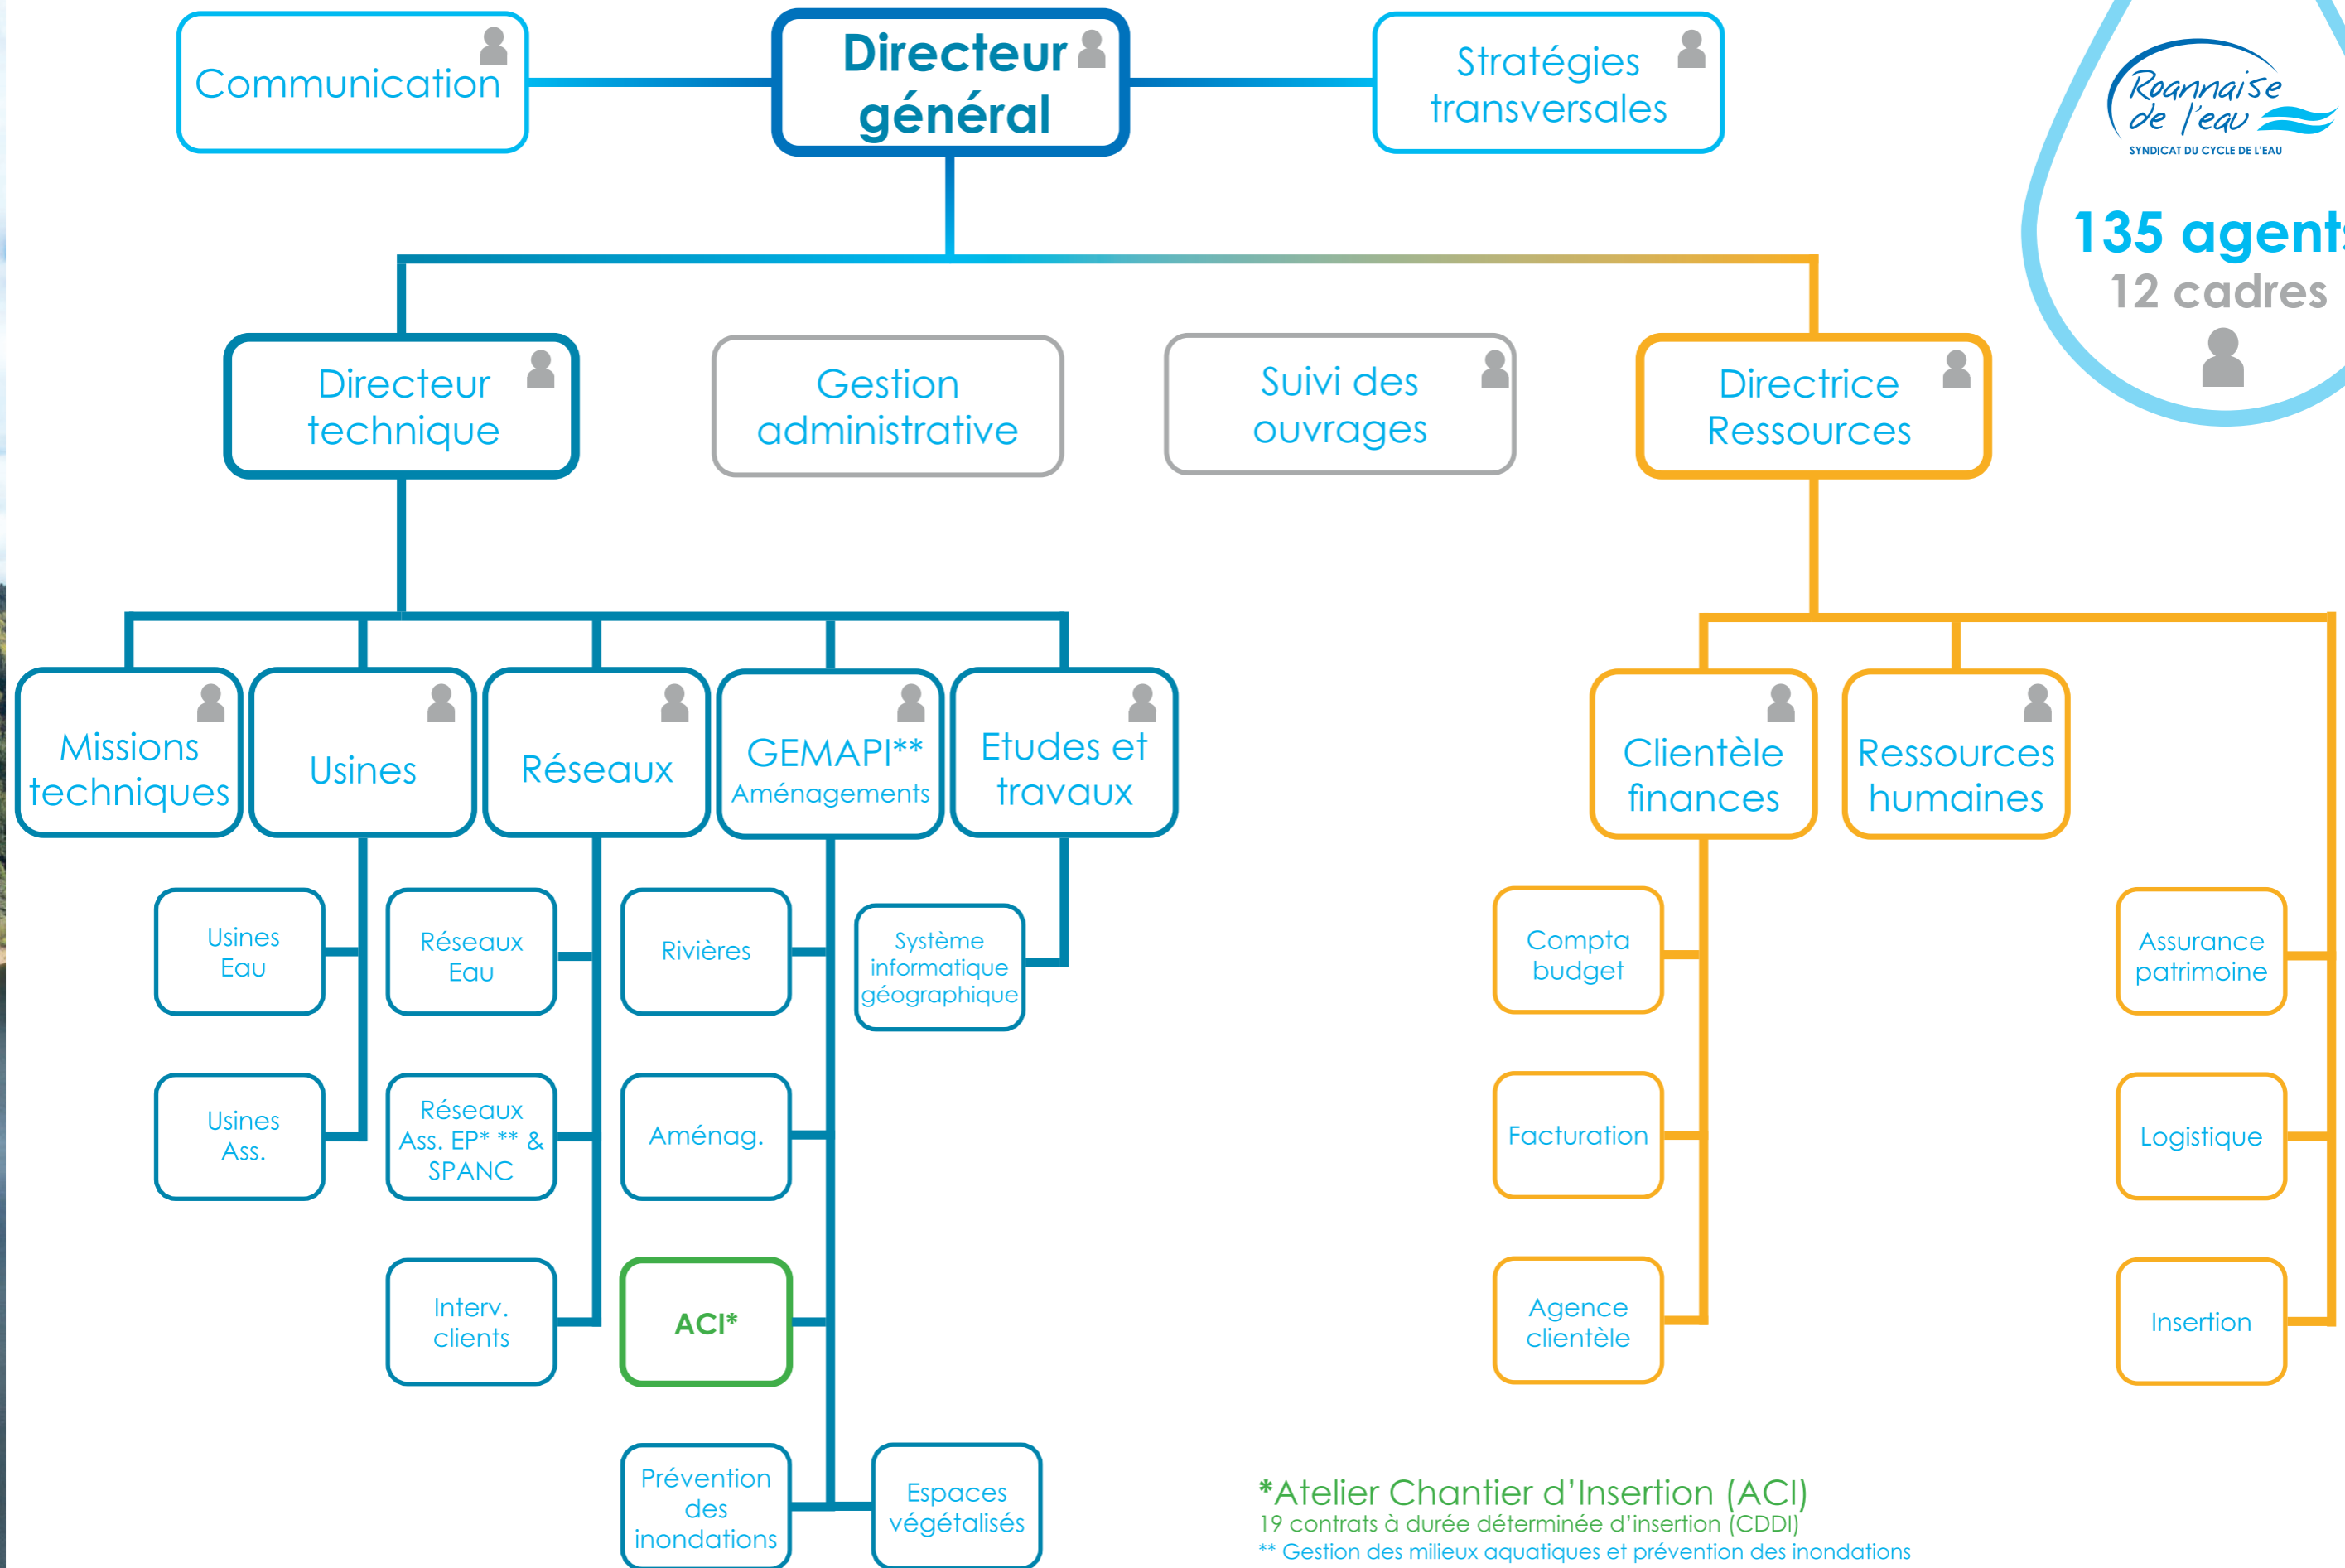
Communication

Directeur général

Stratégies transversales

Roannaise de l'eau
SYNDICAT DU CYCLE DE L'EAU

135 agent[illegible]
12 cadres

Directeur technique

Gestion administrative

Suivi des ouvrages

Directrice Ressources

Missions techniques

Usines

Réseaux

GEMAPI**
Aménagements

Etudes et travaux

Clientèle finances

Ressources humaines

Usines Eau

Réseaux Eau

Rivières

Système informatique géographique

Compta budget

Assurance patrimoine

Usines Ass.

Réseaux Ass. EP* ** & SPANC

Aménag.

Facturation

Logistique

Interv. clients

ACI*

Agence clientèle

Insertion

Prévention des inondations

Espaces végétalisés

*Atelier Chantier d'Insertion (ACI)
19 contrats à durée déterminée d'insertion (CDDI)
** Gestion des milieux aquatiques et prévention des inondations